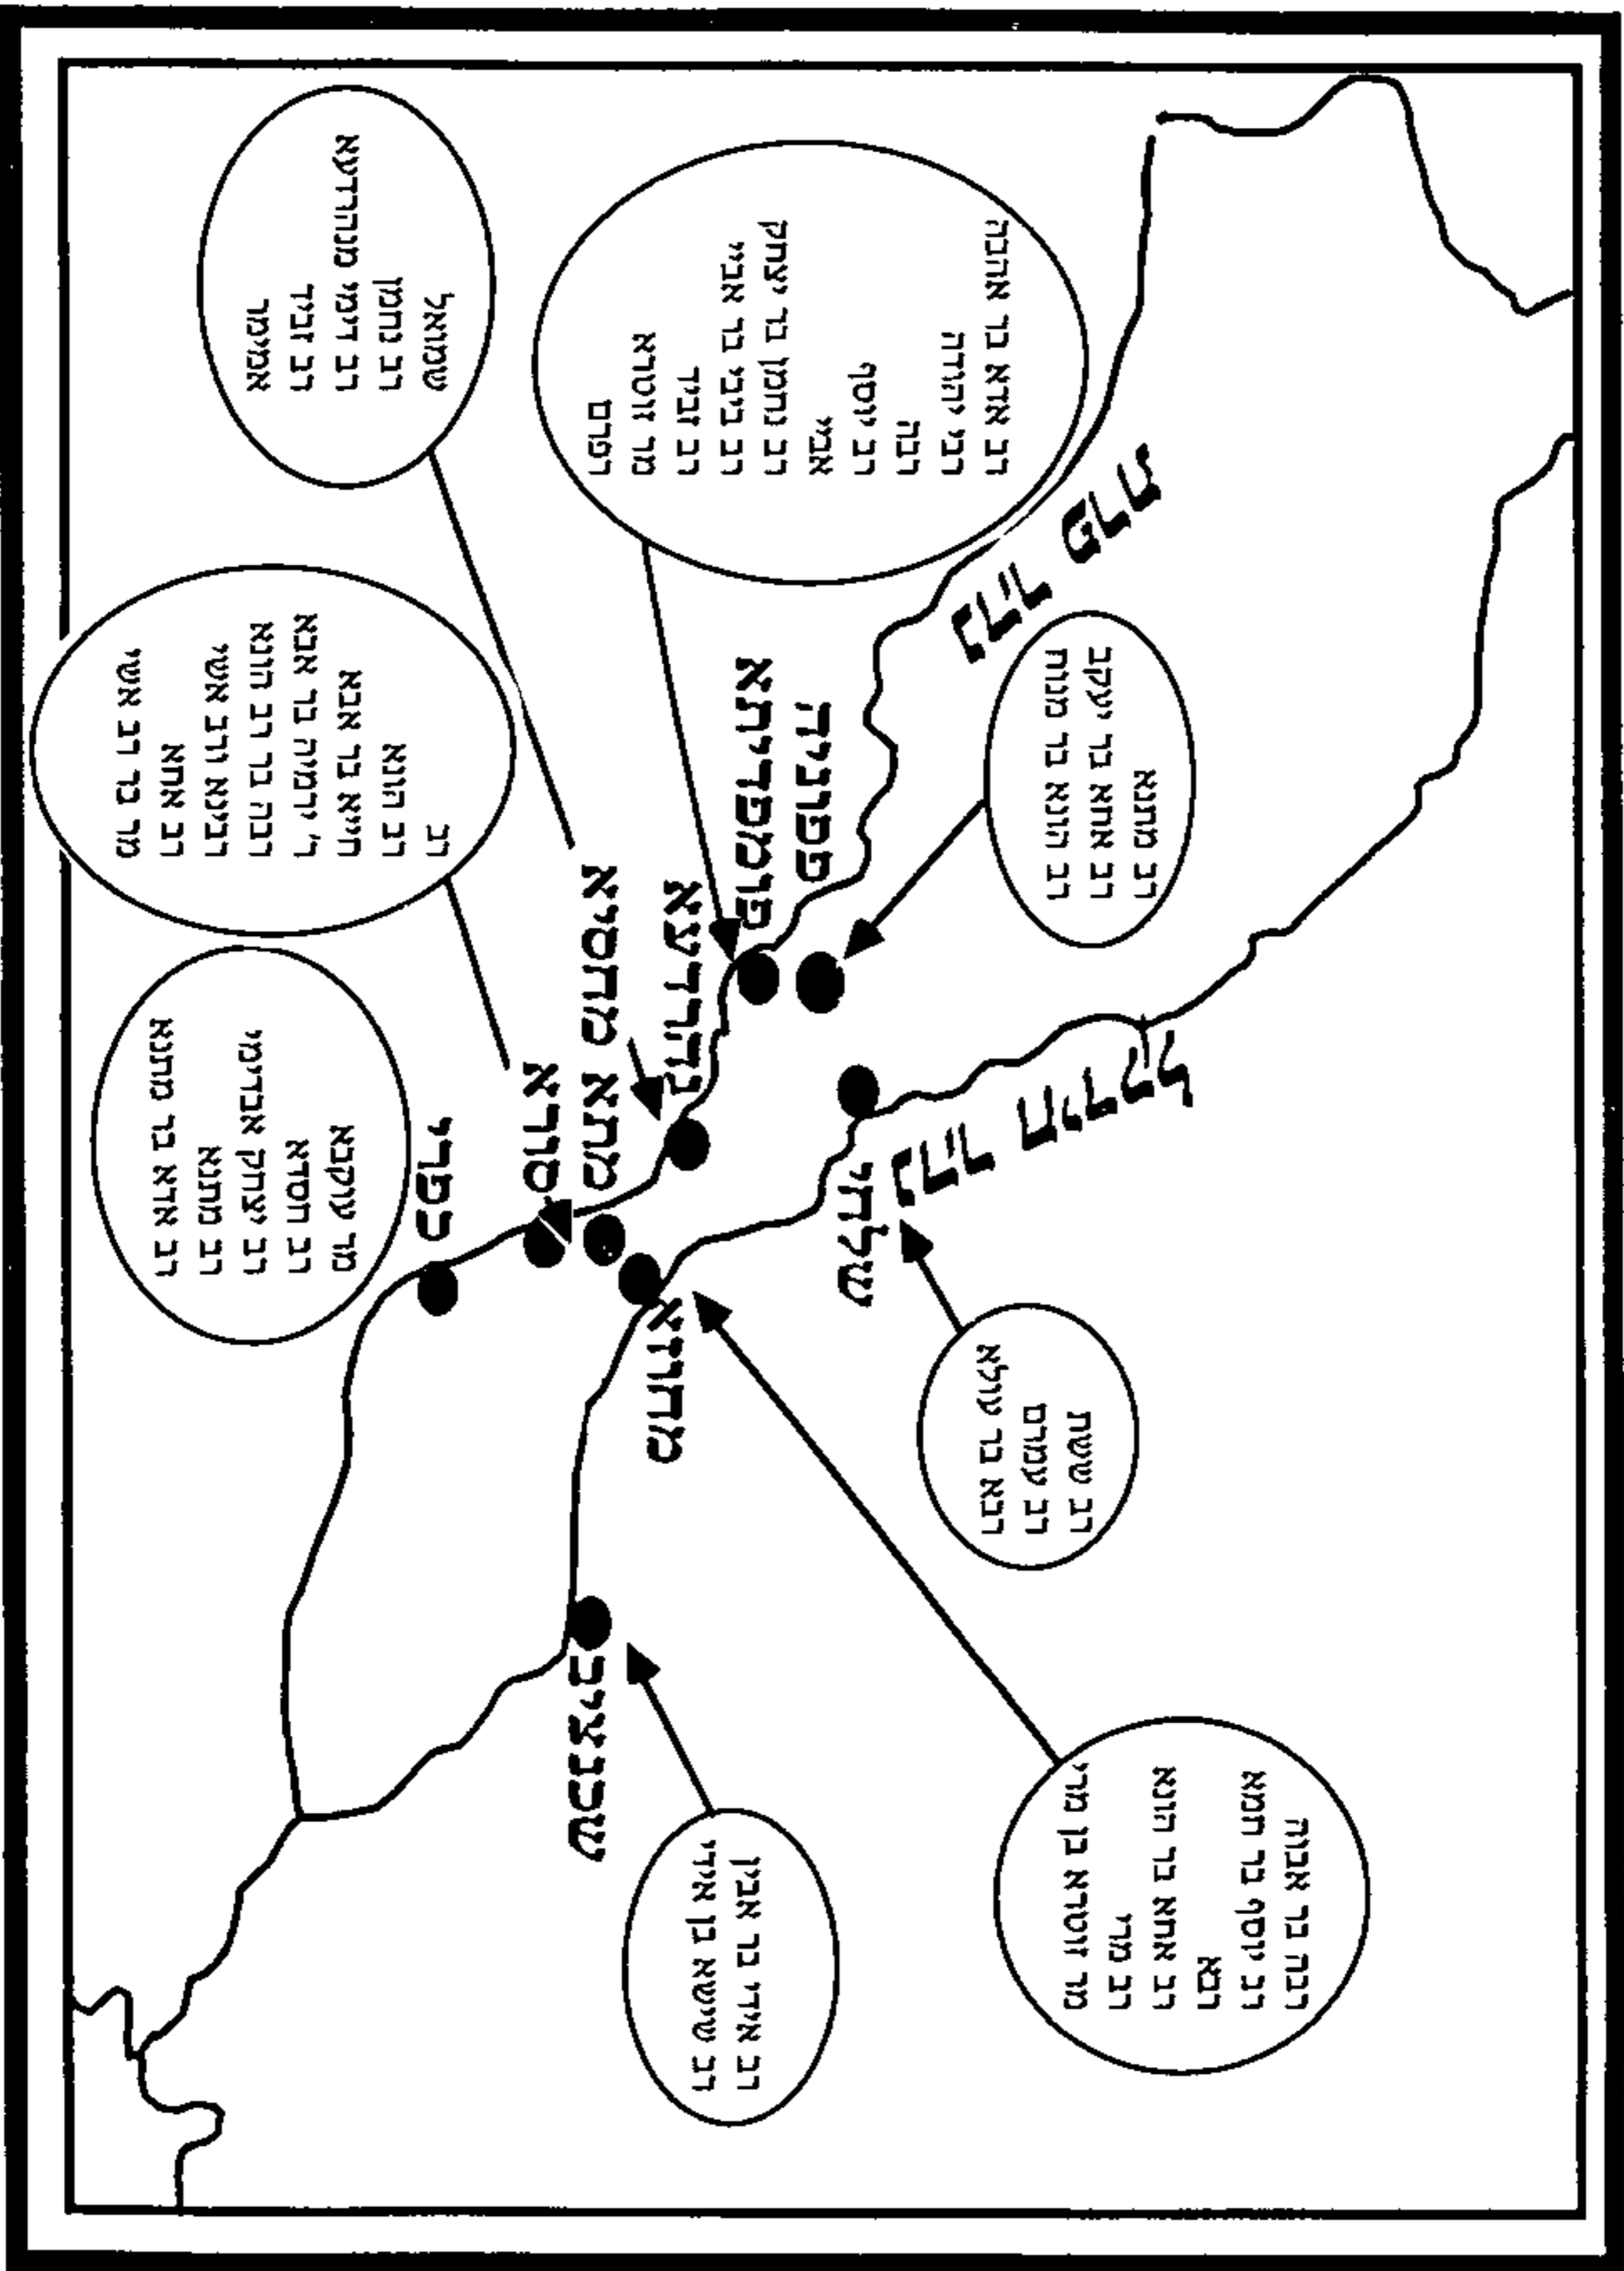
נהר פרת

נהר חדקל

פומבדיתא

נהרדעא

סורא

מחוזא

פום נהרא

נרש

מתא מחסיא

שכנציב

הוצל

נהר מלכא

רב נחמן בר יצחק
רבא
אביי
רב יוסף
רבה בר נחמני

רב יהודה בר יחזקאל
רב נחמן בר יעקב
רב שמואל

רב חסדא
רב זירא
רב אשי
רבינא

שמואל
רב נחמן
רב ששת

רב אחא בר יעקב
רבה בר אבוה
רב שמואל בר יהודה